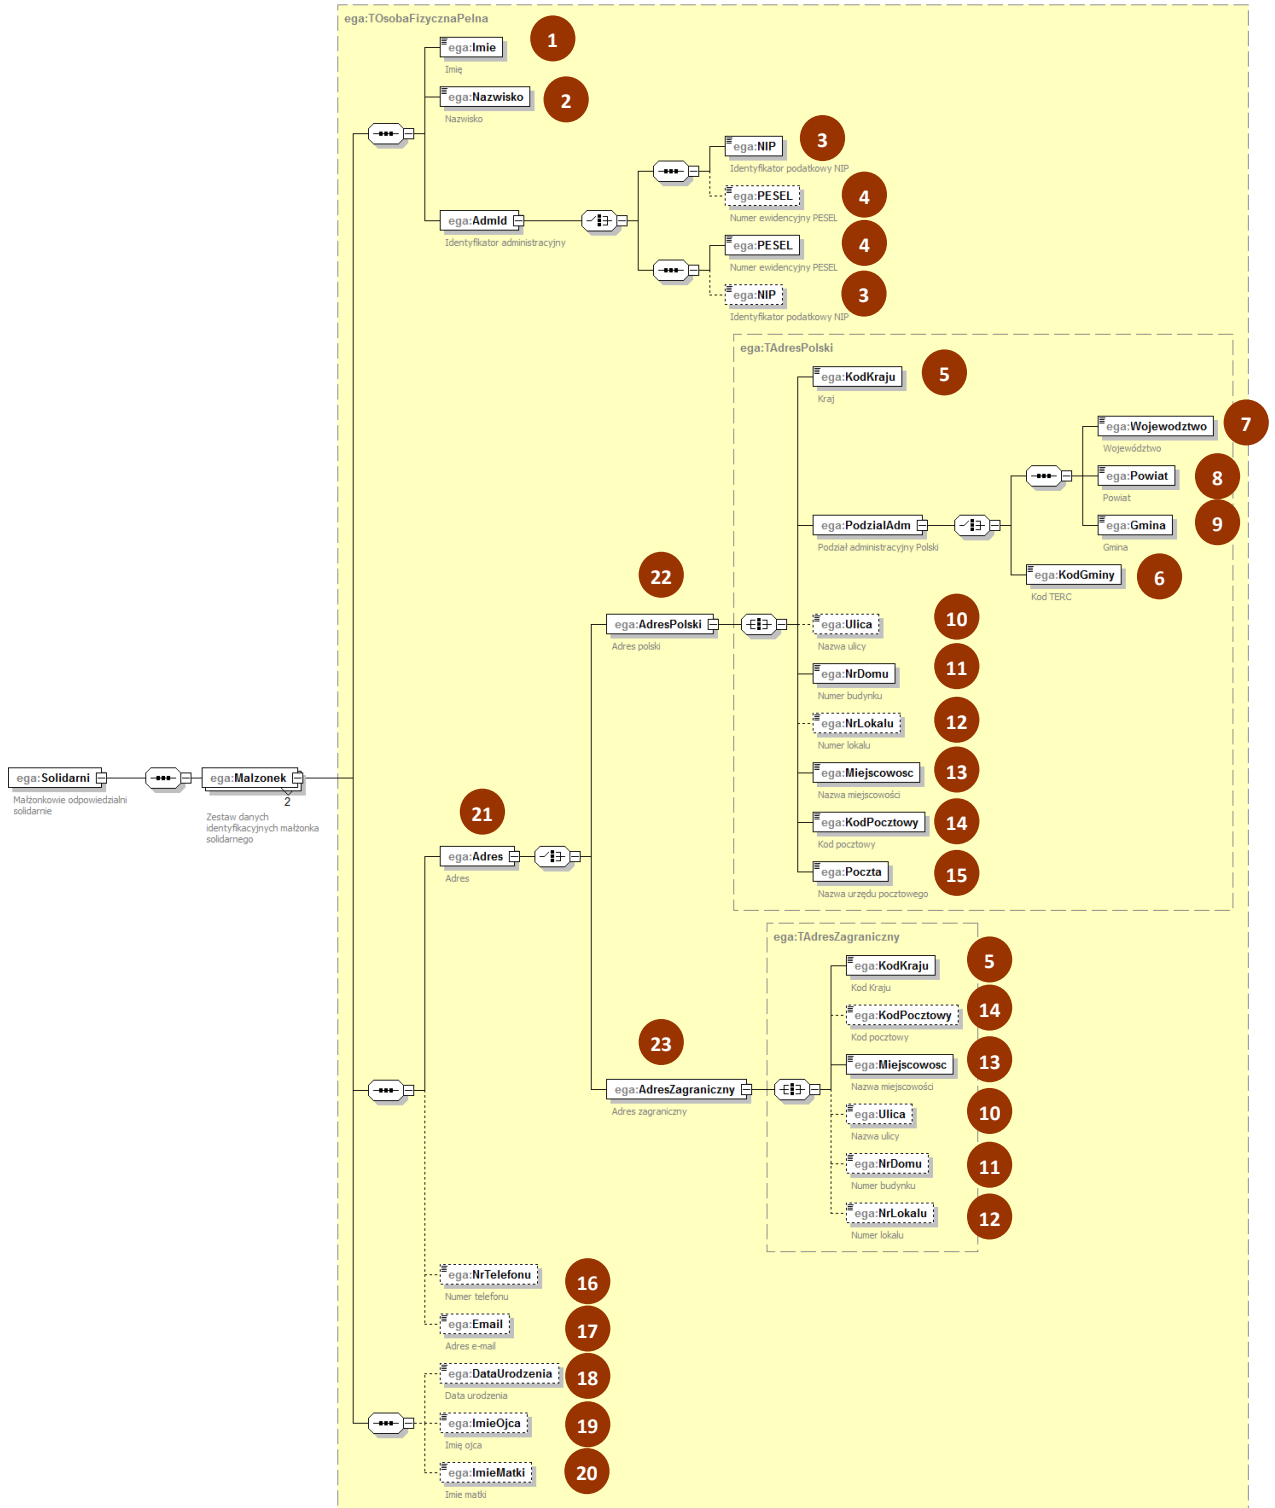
ega:TOsobaFizycznaPelna

ega:Imie
Imię
1

ega:Nazwisko
Nazwisko
2

ega:AdmId
Identyfikator administracyjny

ega:NIP
Identyfikator podatkowy NIP
3

ega:PESEL
Numer ewidencyjny PESEL
4

ega:PESEL
Numer ewidencyjny PESEL
4

ega:NIP
Identyfikator podatkowy NIP
3

ega:TAdresPolski

ega:KodKraju
Kraj
5

ega:Wojewodztwo
Województwo
7

ega:Powiat
Powiat
8

ega:PodzialAdm
Podział administracyjny Polski

ega:Gmina
Gmina
9

ega:KodGminy
Kod TERC
6

22
ega:AdresPolski
Adres polski

ega:Ulica
Nazwa ulicy
10

ega:NrDomu
Numer budynku
11

ega:NrLokalu
Numer lokalu
12

ega:Solidarni
Małżonkowie odpowiedzialni solidarnie

ega:Malzonek
2
Zestaw danych identyfikacyjnych małżonka solidarnego

ega:Miejscowosc
Nazwa miejscowości
13

ega:KodPocztowy
Kod pocztowy
14

21
ega:Adres
Adres

ega:Poczta
Nazwa urzędu pocztowego
15

ega:TAdresZagraniczny

ega:KodKraju
Kod Kraju
5

ega:KodPocztowy
Kod pocztowy
14

23
ega:AdresZagraniczny
Adres zagraniczny

ega:Miejscowosc
Nazwa miejscowości
13

ega:Ulica
Nazwa ulicy
10

ega:NrDomu
Numer budynku
11

ega:NrLokalu
Numer lokalu
12

ega:NrTelefonu
Numer telefonu
16

ega:Email
Adres e-mail
17

ega:DataUrodzenia
Data urodzenia
18

ega:ImieOjca
Imię ojca
19

ega:ImieMatki
Imie matki
20